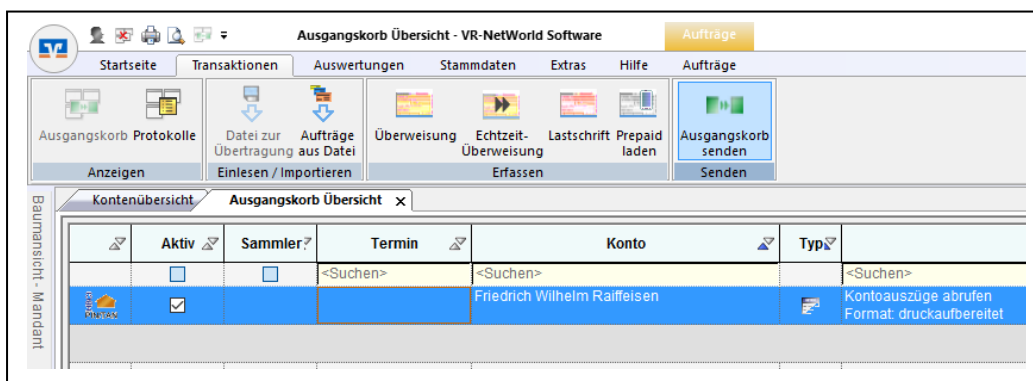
Ausgangskorb Übersicht - VR-NetWorld Software

Aufträge

Startseite | Transaktionen | Auswertungen | Stammdaten | Extras | Hilfe | Aufträge

Ausgangskorb | Protokolle
Anzeigen

Datei zur Übertragung | Aufträge aus Datei
Einlesen / Importieren

Überweisung | Echtzeit-Überweisung | Lastschrift | Prepaid laden
Erfassen

Ausgangskorb senden
Senden

Baumansicht - Mandant

Kontenübersicht | Ausgangskorb Übersicht ×

| | Aktiv | Sammler | Termin | Konto | Typ | |
|---|---|---|---|---|---|---|
| | ☐ | ☐ | <Suchen> | <Suchen> | | <Suchen> |
| PIN/TAN | ☑ | | | Friedrich Wilhelm Raiffeisen | | Kontoauszüge abrufen Format: druckaufbereitet |